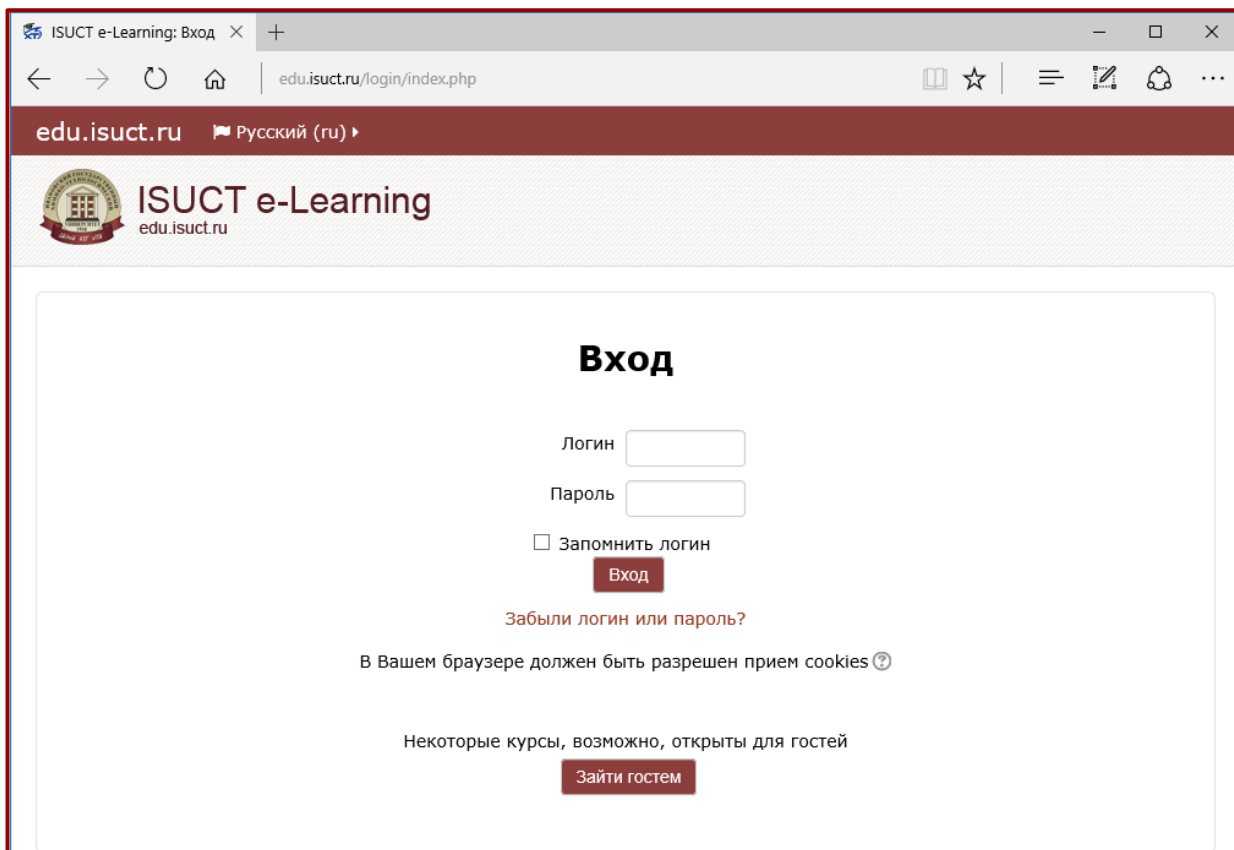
ISUCT e-Learning: Вход

edu.isuct.ru/login/index.php

edu.isuct.ru Русский (ru)

ISUCT e-Learning
edu.isuct.ru

Вход

Логин

Пароль

Запомнить логин

Вход

Забыли логин или пароль?

В Вашем браузере должен быть разрешен прием cookies

Некоторые курсы, возможно, открыты для гостей

Зайти гостем